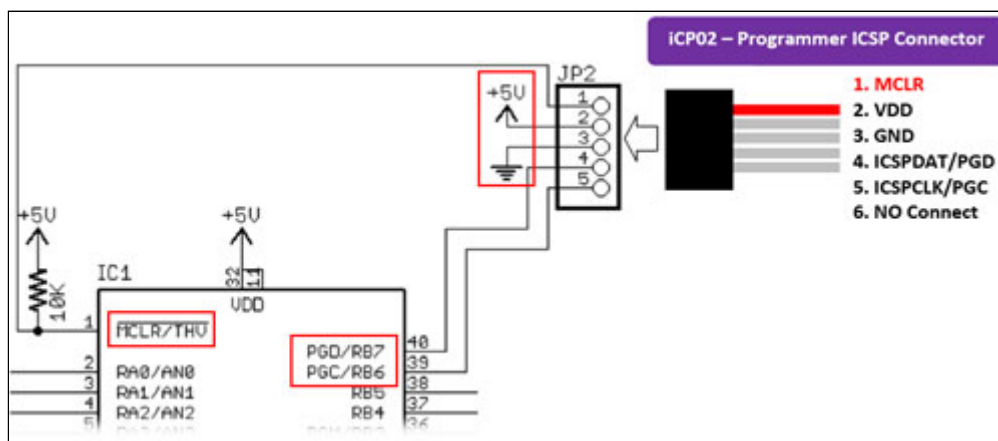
iCP02 – Programmer ICSP Connector

1. MCLR
2. VDD
3. GND
4. ICSPDAT/PGD
5. ICSPCLK/PGC
6. NO Connect

JP2
+5V
1
2
3
4
5

+5V
10K
+5V
IC1
32
11
VDD
1
$\overline{MCLR}$/THV
PGD/RB7
PGC/RB6
40
39
2
RA0/AN0
3
RA1/AN1
4
RA2/AN2
5
RB5
RB4
38
37
36